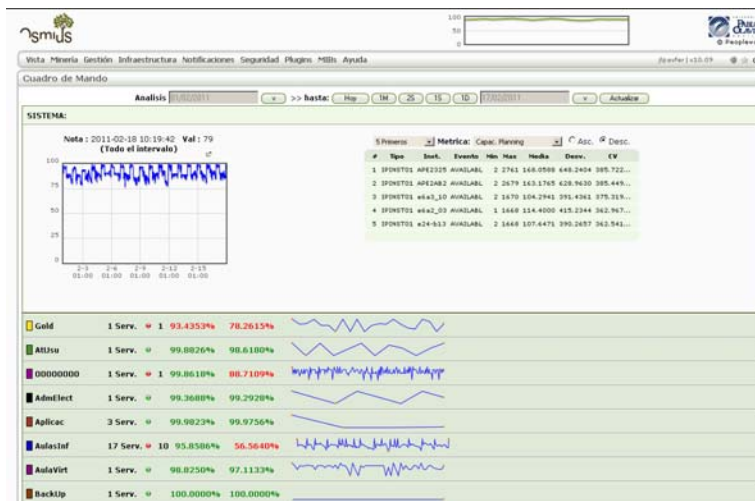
smiJs

100
50
0

© Peoplew

Vista Mineria Gestión Infraestructura Notificaciones Seguridad Plugins MIBs Ayuda

jfpeifer | v10.09

Cuadro de Mando

Analisis 01/02/2011 >> hasta: Hoy 1M 25 15 1D 17/02/2011 Actualiza

SISTEMA:

Nota : 2011-02-18 10:19:42 Val : 79
(Todo el intervalo)

100
75
50
25
0

2-3 01:00 2-6 01:00 2-9 01:00 2-12 01:00 2-15 01:00

5 Primeros Metrica: Capac. Planning Asc. Desc.

| # | Tipo | Inst. | Evento | Min | Max | Media | Desv. | CV |
|---|---|---|---|---|---|---|---|---|
| 1 | IPINST01 | APE2325 | AVAILABL | 2 | 2761 | 168.0588 | 648.2404 | 385.722... |
| 2 | IPINST01 | APE2AB2 | AVAILABL | 2 | 2679 | 163.1765 | 628.9630 | 385.449... |
| 3 | IPINST01 | e6a3_10 | AVAILABL | 2 | 1670 | 104.2941 | 391.4361 | 375.319... |
| 4 | IPINST01 | e6a2_03 | AVAILABL | 1 | 1668 | 114.4000 | 415.2344 | 362.967... |
| 5 | IPINST01 | e24-b13 | AVAILABL | 2 | 1668 | 107.4471 | 390.2657 | 363.541... |

| | | | |
|---|---|---|---|
| Gold | 1 Serv. 1 | 93.4353% | 78.2615% |
| AtUsu | 1 Serv. | 99.8826% | 98.6180% |
| 00000000 | 1 Serv. 1 | 99.8618% | 88.7109% |
| AdmElect | 1 Serv. | 99.3688% | 99.2928% |
| Aplicac | 3 Serv. | 99.9823% | 99.9756% |
| AulasInf | 17 Serv. 10 | 95.8586% | 56.5640% |
| AulaVirt | 1 Serv. | 98.8250% | 97.1133% |
| BackUp | 1 Serv. | 100.0000% | 100.0000% |